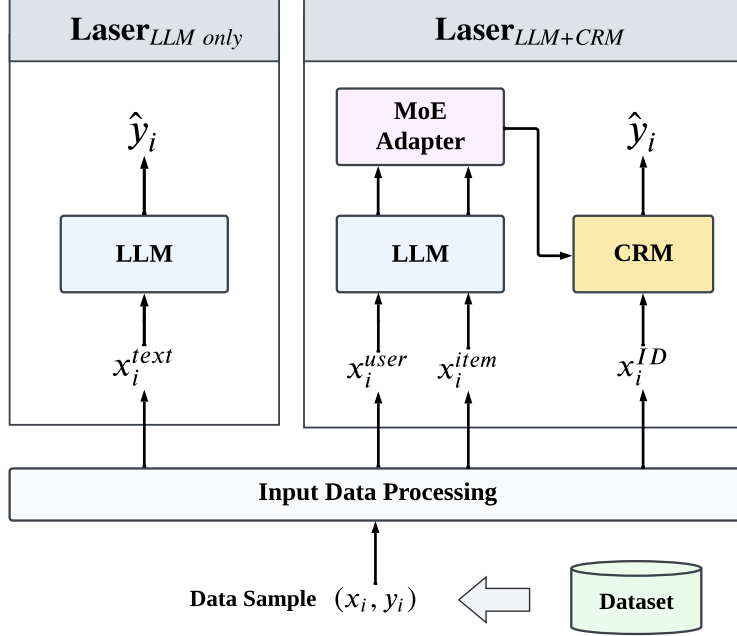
Laser$_{LLM\ only}$

$\hat{y}_i$

LLM

$x_i^{text}$

Laser$_{LLM+CRM}$

MoE Adapter

$\hat{y}_i$

LLM

CRM

$x_i^{user}$

$x_i^{item}$

$x_i^{ID}$

Input Data Processing

Data Sample $(x_i, y_i)$

Dataset